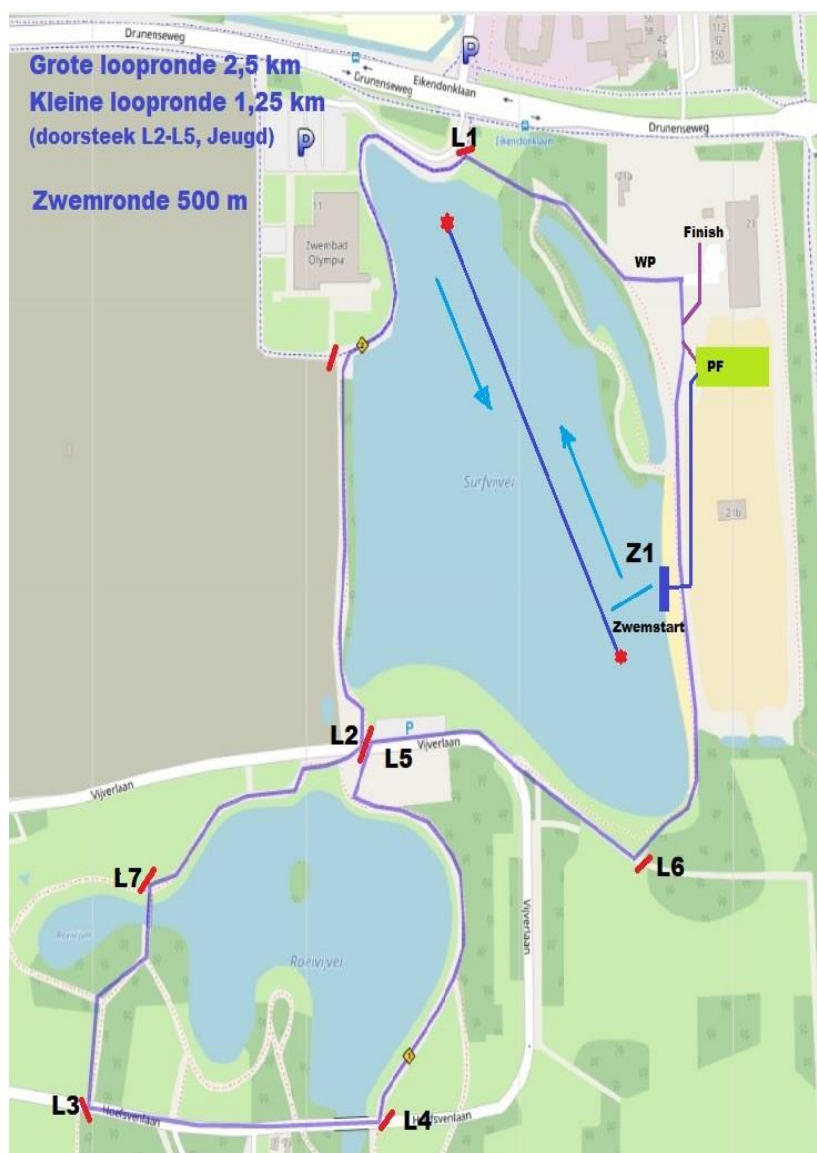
Grote loopronde 2,5 km
Kleine loopronde 1,25 km
(doorsteek L2-L5, Jeugd)

Zwemronde 500 m

Drunenseweg
Grunenseweg
Eikendonklaan
Drunenseweg
Eikendonklaan
P
P
L1
Zwembad Olympia
Finish
WP
PF
Surfvijver
Z1
Zwemstart
L2
P
L5
Vijverlaan
Vijverlaan
L7
L6
Roeivijver
Vijverlaan
L3
L4
Hoefsvenlaan
Hoefsvenlaan